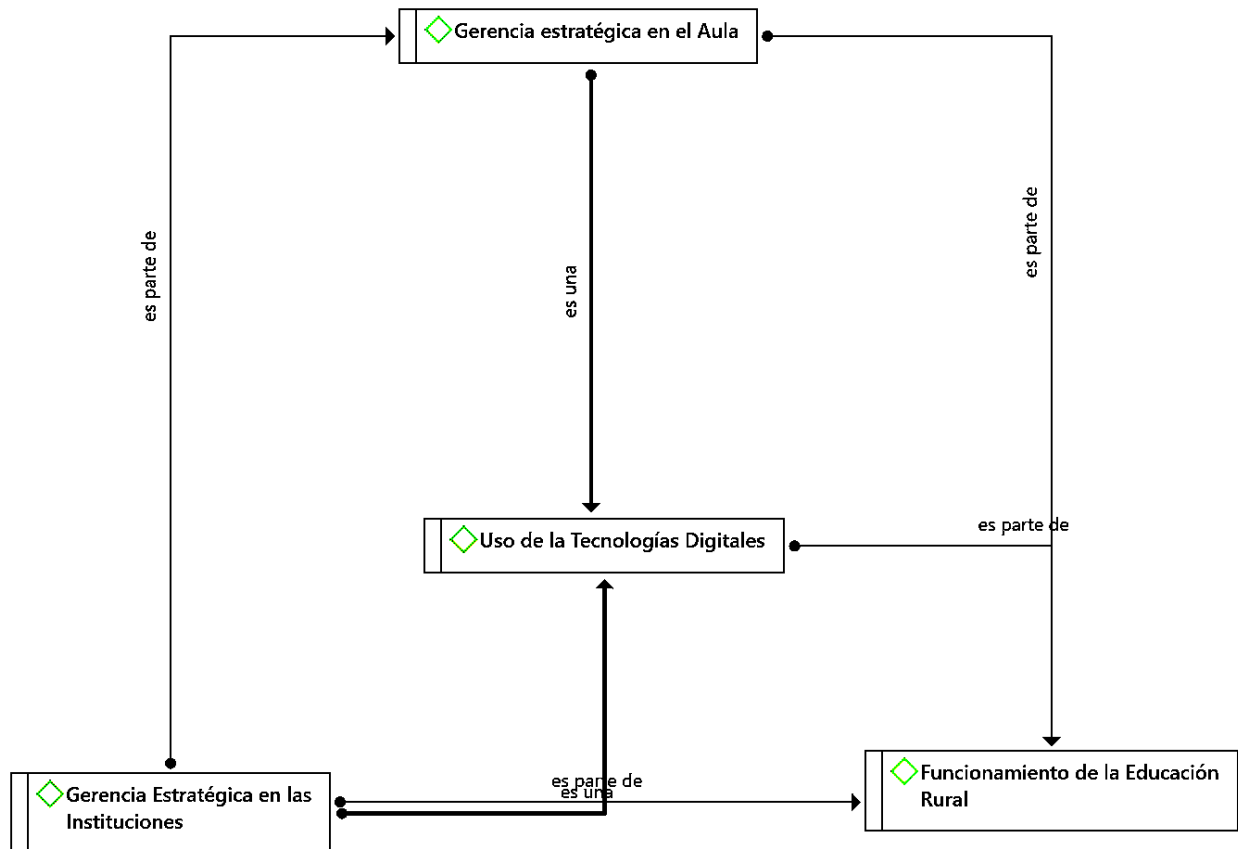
Gerencia estratégica en el Aula

es parte de

es una

es parte de

Uso de la Tecnologías Digitales

es parte de

Gerencia Estratégica en las Instituciones

es parte de
es una

Funcionamiento de la Educación Rural